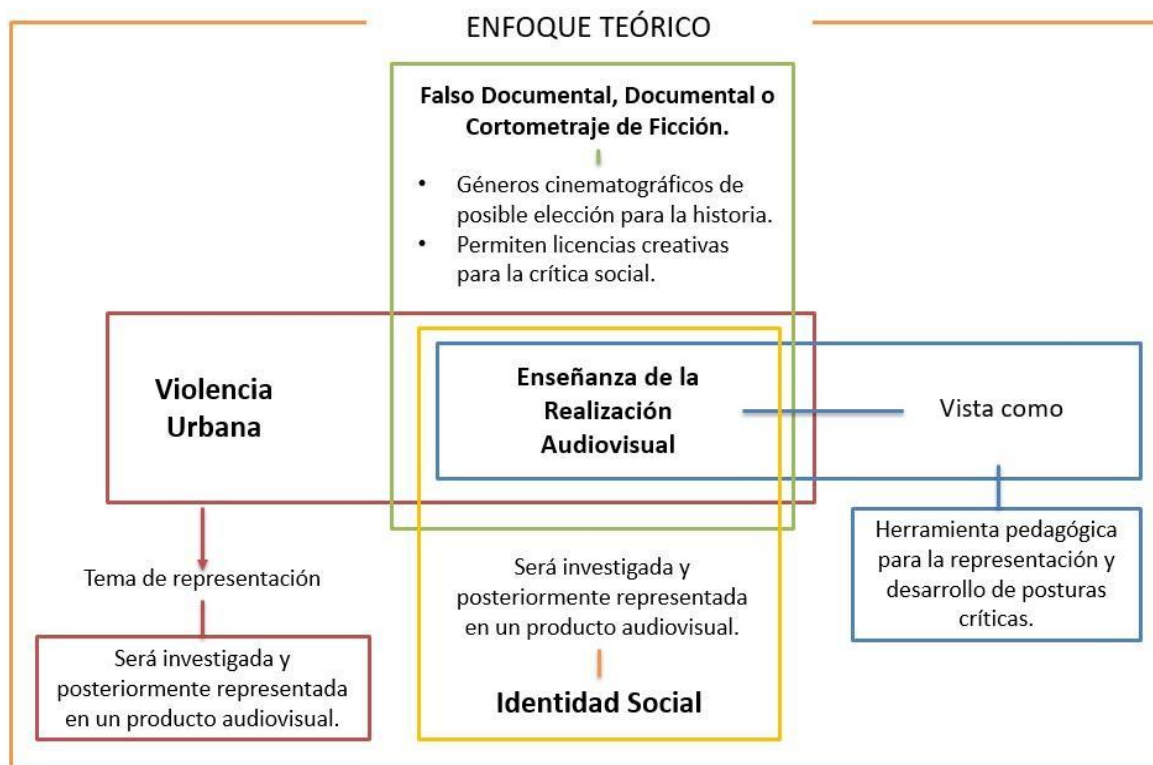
ENFOQUE TEÓRICO

Falso Documental, Documental o Cortometraje de Ficción.

- Géneros cinematográficos de posible elección para la historia.
- Permiten licencias creativas para la crítica social.

Violencia Urbana

Enseñanza de la Realización Audiovisual

Vista como

Herramienta pedagógica para la representación y desarrollo de posturas críticas.

Tema de representación

Será investigada y posteriormente representada en un producto audiovisual.

Será investigada y posteriormente representada en un producto audiovisual.

Identidad Social